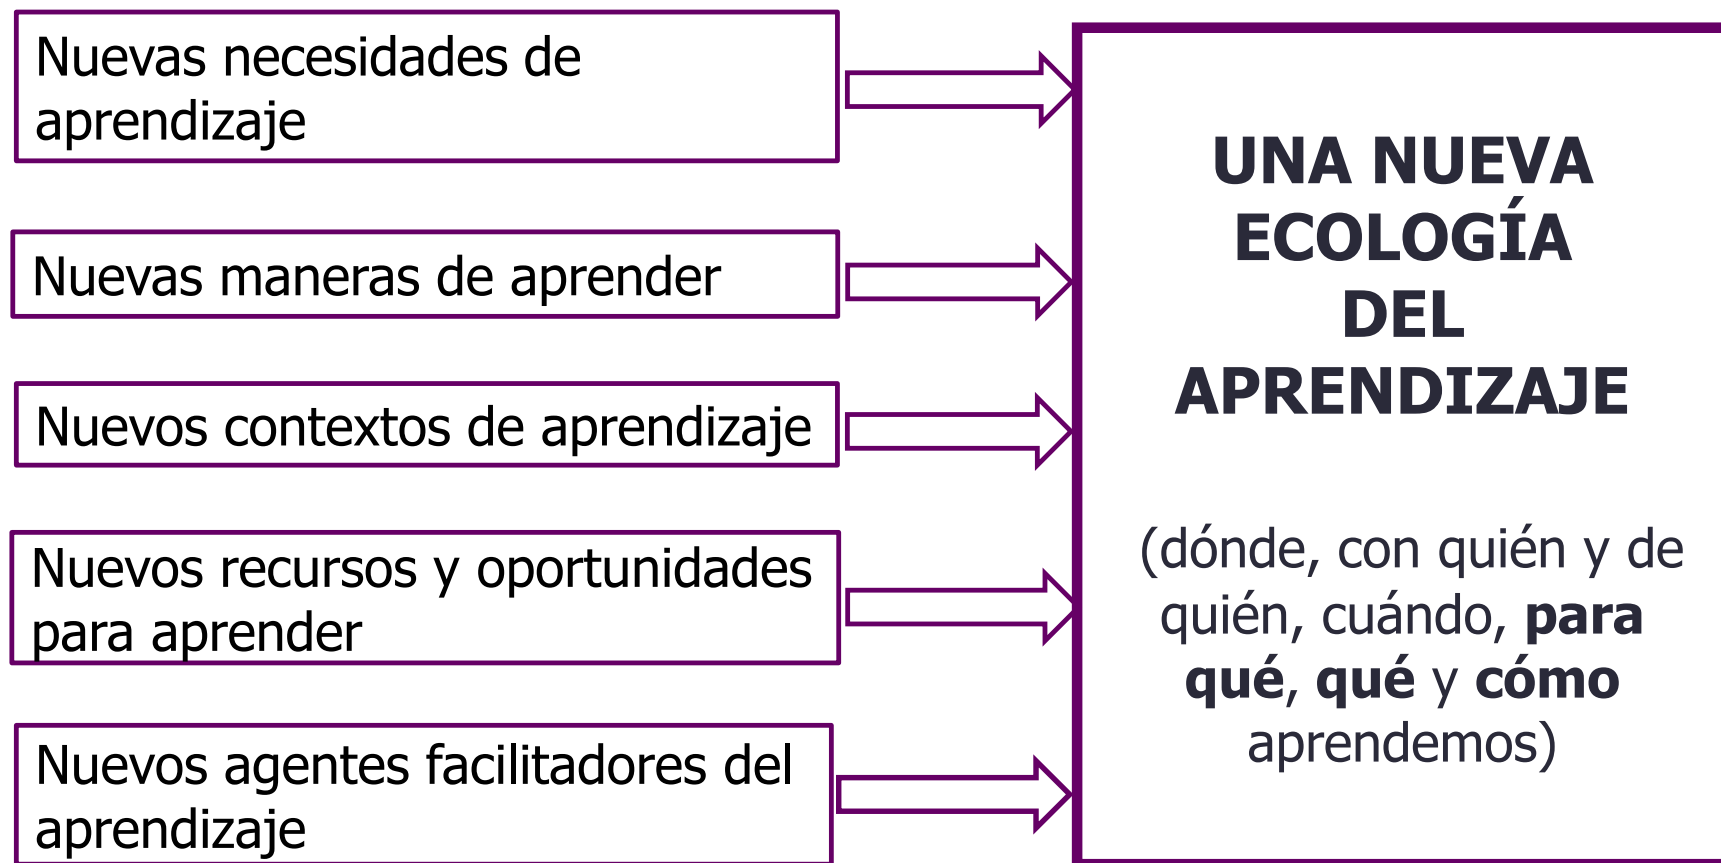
Nuevas necesidades de aprendizaje

Nuevas maneras de aprender

Nuevos contextos de aprendizaje

Nuevos recursos y oportunidades para aprender

Nuevos agentes facilitadores del aprendizaje

UNA NUEVA ECOLOGÍA DEL APRENDIZAJE

(dónde, con quién y de quién, cuándo, para qué, qué y cómo aprendemos)